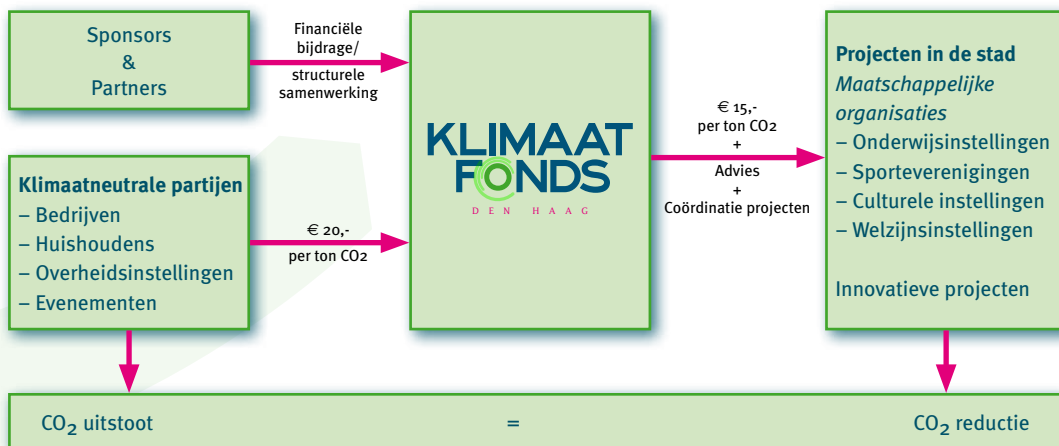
Sponsors & Partners

Financiële bijdrage/ structurele samenwerking

KLIMAAT FONDS
DEN HAAG

Klimaatneutrale partijen
– Bedrijven
– Huishoudens
– Overheidsinstellingen
– Evenementen

€ 20,- per ton CO2

€ 15,- per ton CO2 + Advies + Coördinatie projecten

Projecten in de stad
Maatschappelijke organisaties
– Onderwijsinstellingen
– Sporteverenigingen
– Culturele instellingen
– Welzijnsinstellingen

Innovatieve projecten

$CO_2$ uitstoot = $CO_2$ reductie